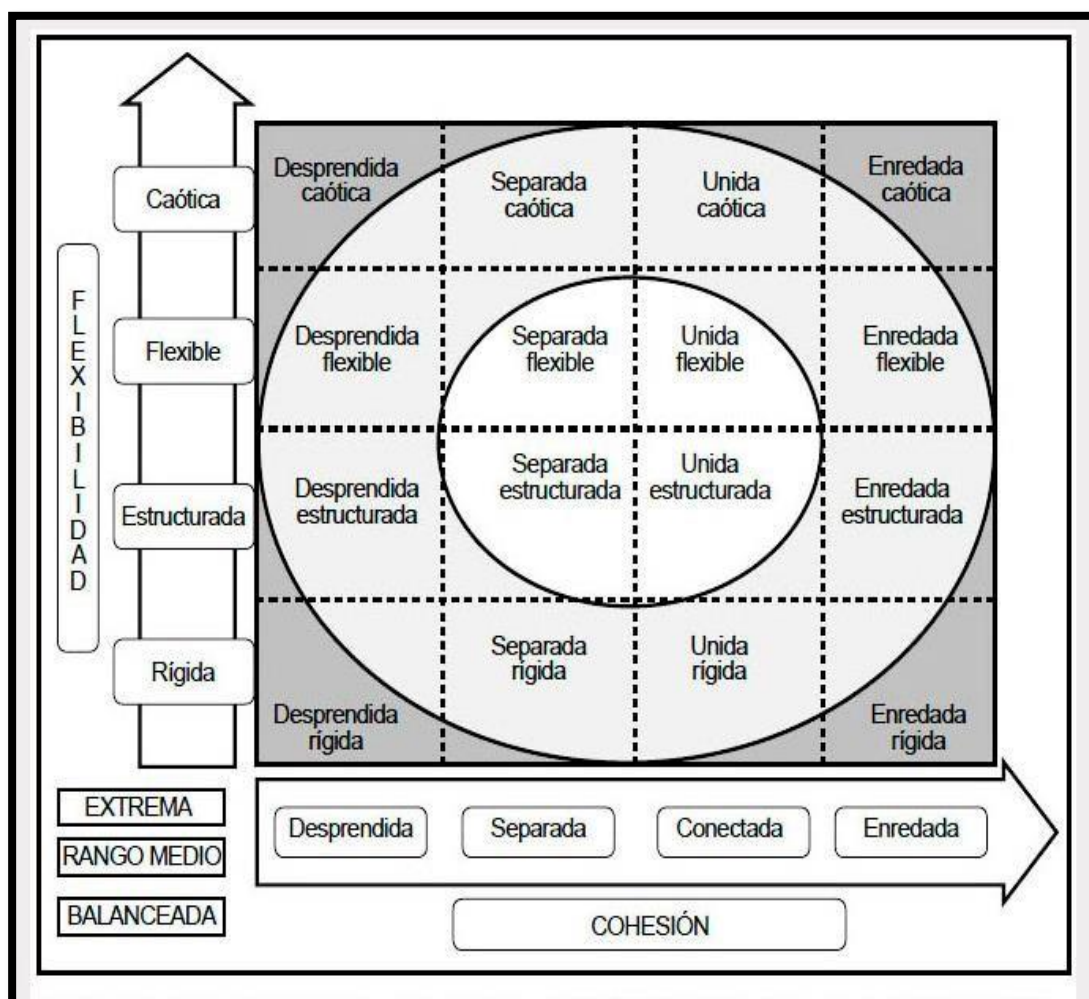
FLEXIBILIDAD

Caótica

Flexible

Estructurada

Rígida

| Desprendida caótica | Separada caótica | Unida caótica | Enredada caótica |
|---|---|---|---|
| Desprendida flexible | Separada flexible | Unida flexible | Enredada flexible |
| Desprendida estructurada | Separada estructurada | Unida estructurada | Enredada estructurada |
| Desprendida rígida | Separada rígida | Unida rígida | Enredada rígida |

Desprendida

Separada

Conectada

Enredada

COHESIÓN

EXTREMA

RANGO MEDIO

BALANCEADA